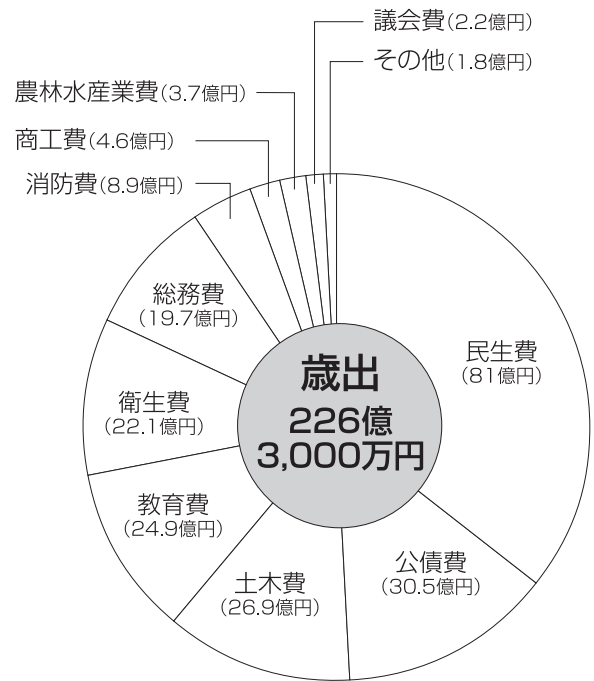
議会費(2.2億円)
その他(1.8億円)
農林水産業費(3.7億円)
商工費(4.6億円)
消防費(8.9億円)
総務費
(19.7億円)
民生費
(81億円)
歳出
226億
3,000万円
衛生費
(22.1億円)
教育費
(24.9億円)
公債費
(30.5億円)
土木費
(26.9億円)